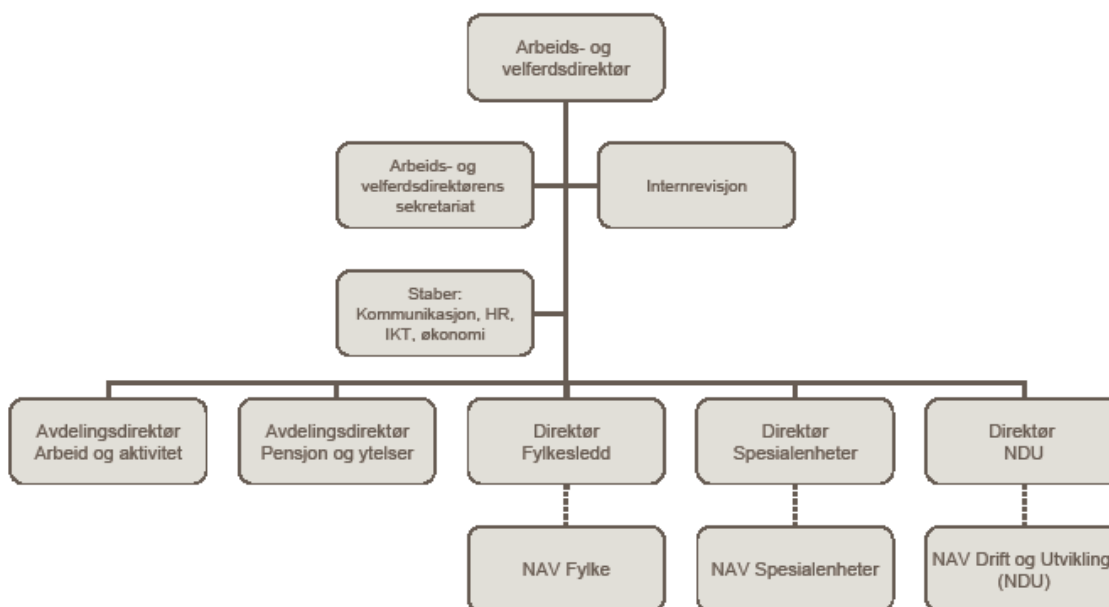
Arbeids- og velferdsdirektør

Arbeids- og velferdsdirektørens sekretariat

Internrevisjon

Staber: Kommunikasjon, HR, IKT, økonomi

Avdelingsdirektør Arbeid og aktivitet

Avdelingsdirektør Pensjon og ytelser

Direktør Fylkesledd

Direktør Spesialenheter

Direktør NDU

NAV Fylke

NAV Spesialenheter

NAV Drift og Utvikling (NDU)